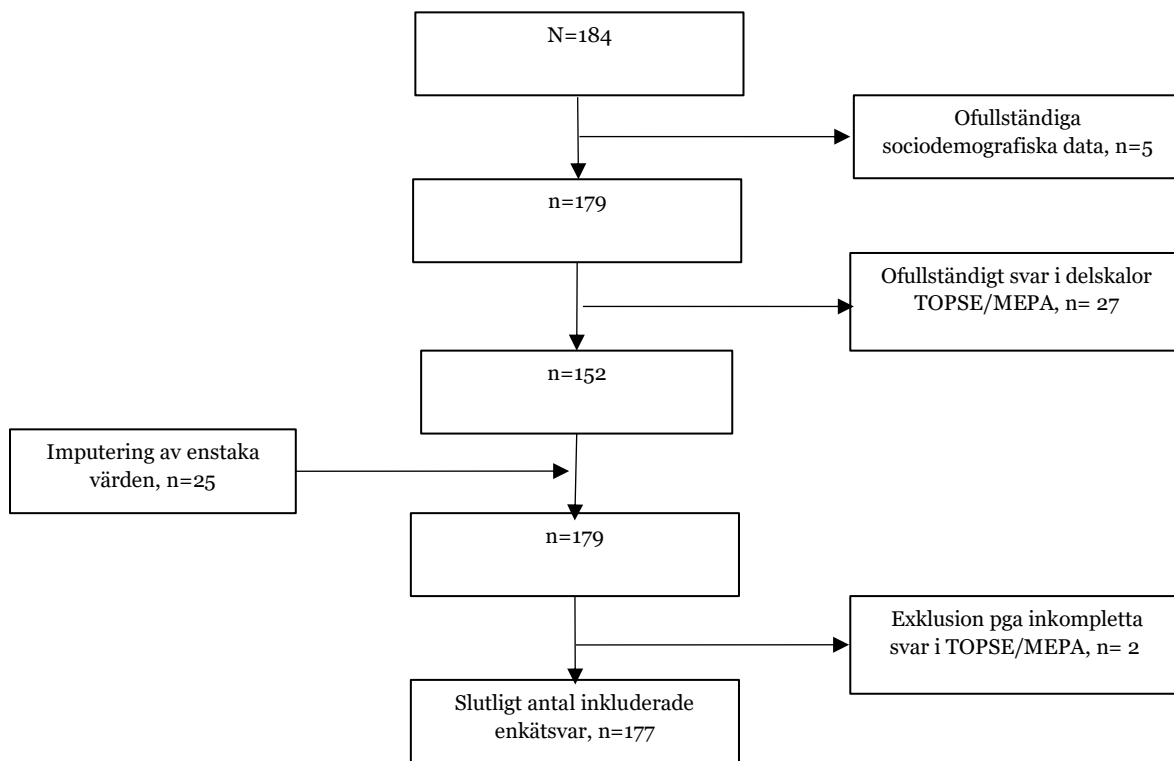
N=184

Ofullständiga sociodemografiska data, n=5

n=179

Ofullständigt svar i delskalor TOPSE/MEPA, n= 27

n=152

Imputering av enstaka värden, n=25

n=179

Exklusion pga inkompletta svar i TOPSE/MEPA, n= 2

Slutligt antal inkluderade enkätsvar, n=177